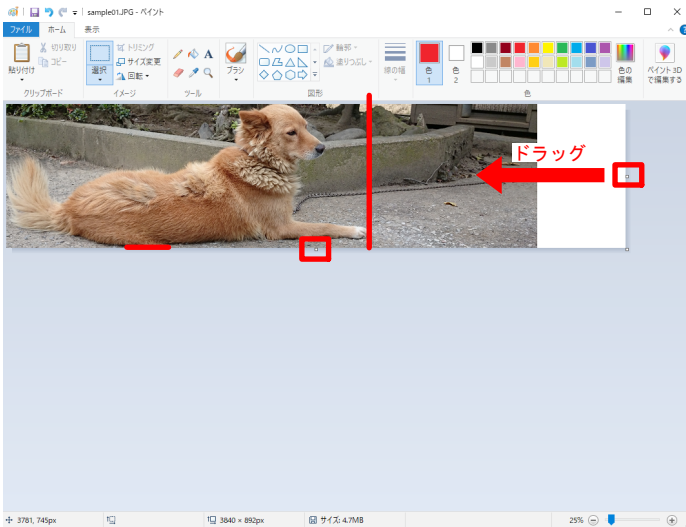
sample01.JPG - ペイント

ファイル
ホーム
表示

貼り付け
切り取り
コピー
クリップボード

選択
トリミング
サイズ変更
回転
イメージ

ツール

ブラシ

輪郭
塗りつぶし
図形

線の幅

色 1
色 2

色の編集
ペイント 3D で編集する

色

ドラッグ

3781, 745px
3840 × 892px
サイズ: 4.7MB
25%